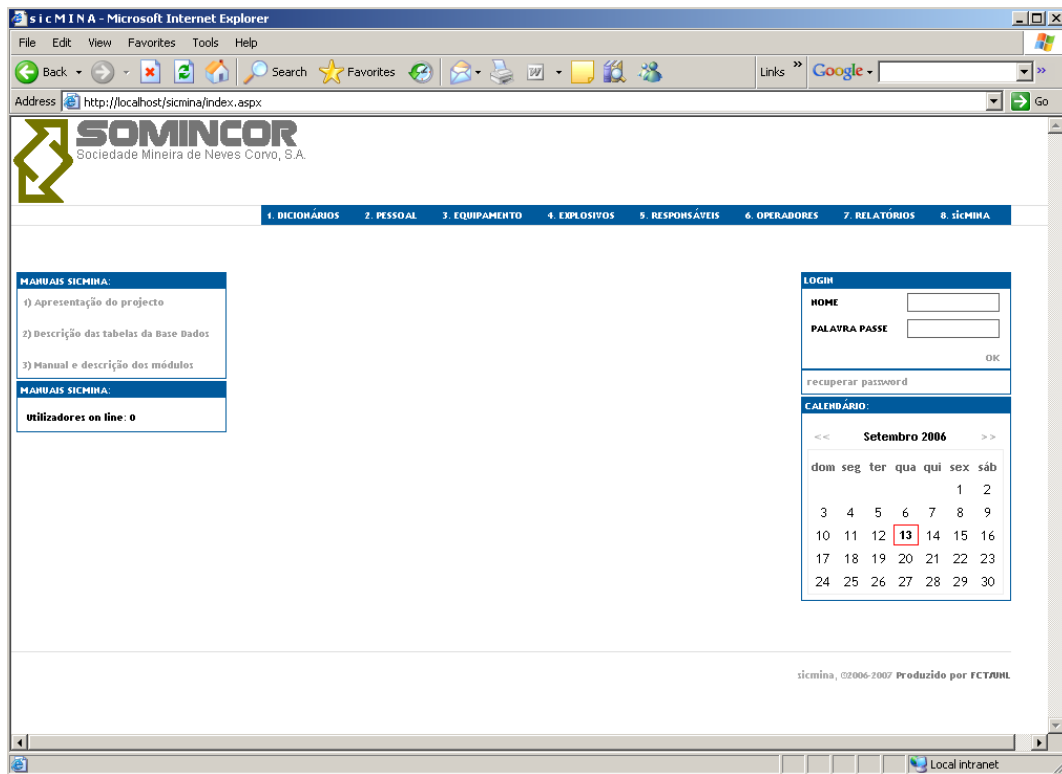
sicMINA - Microsoft Internet Explorer

File Edit View Favorites Tools Help

Back Search Favorites Links Google

Address http://localhost/sicmina/index.aspx Go

SOMINCOR
Sociedade Mineira de Neves Corvo, S.A.

1. DICIONÁRIOS 2. PESSOAL 3. EQUIPAMENTO 4. EXPLOSIVOS 5. RESPONSÁVEIS 6. OPERADORES 7. RELATÓRIOS 8. sicMINA

MANUAIS SICMINA:

1) Apresentação do projecto

2) Descrição das tabelas da Base Dados

3) Manual e descrição dos módulos

MANUAIS SICMINA:

Utilizadores on line: 0

LOGIN

NOME

PALAVRA PASSE

OK

recuperar password

CALENDÁRIO:

| << | | | Setembro 2006 | | | >> |
|---|---|---|---|---|---|---|
| dom | seg | ter | qua | qui | sex | sáb |
| | | | | | 1 | 2 |
| 3 | 4 | 5 | 6 | 7 | 8 | 9 |
| 10 | 11 | 12 | 13 | 14 | 15 | 16 |
| 17 | 18 | 19 | 20 | 21 | 22 | 23 |
| 24 | 25 | 26 | 27 | 28 | 29 | 30 |

sicmina, ©2006-2007 Produzido por FCT/UNL

Local intranet